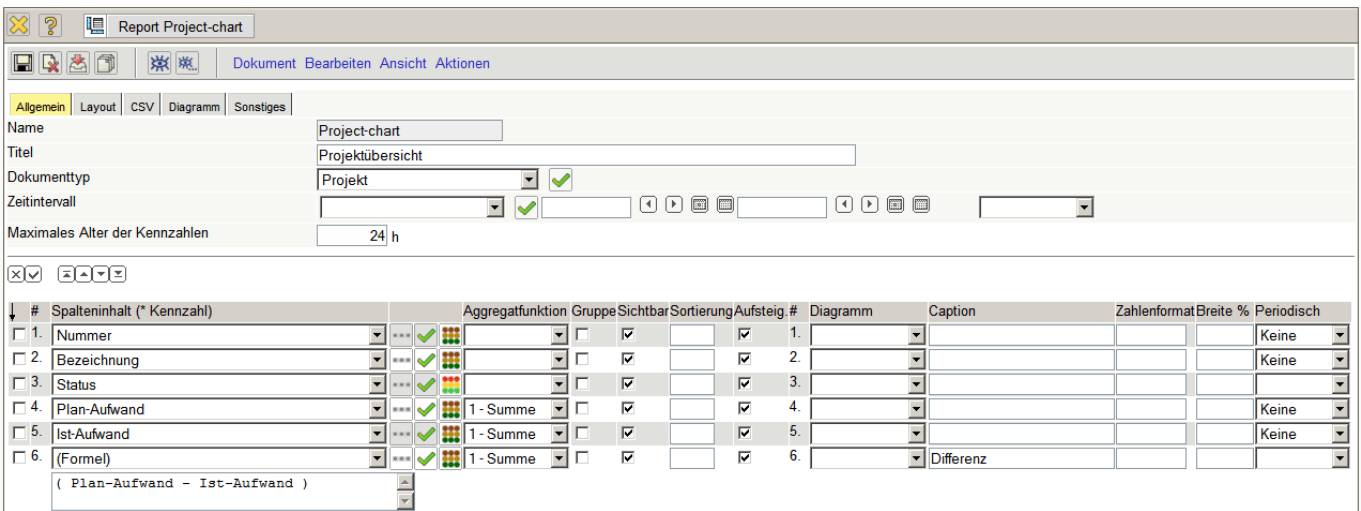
Report Project-chart

Dokument Bearbeiten Ansicht Aktionen

Allgemein Layout CSV Diagramm Sonstiges

Name Project-chart
Titel Projektübersicht
Dokumenttyp Projekt
Zeitintervall
Maximales Alter der Kennzahlen 24 h

| # | Spalteninhalt (* Kennzahl) | Aggregatfunktion | Gruppe | Sichtbar | Sortierung | Aufsteig. | # | Diagramm | Caption | Zahlenformat | Breite % | Periodisch |
|---|---|---|---|---|---|---|---|---|---|---|---|---|
| 1. | Nummer | | | | | | 1. | | | | | Keine |
| 2. | Bezeichnung | | | | | | 2. | | | | | Keine |
| 3. | Status | | | | | | 3. | | | | | |
| 4. | Plan-Aufwand | 1 - Summe | | | | | 4. | | | | | Keine |
| 5. | Ist-Aufwand | 1 - Summe | | | | | 5. | | | | | Keine |
| 6. | (Formel) | 1 - Summe | | | | | 6. | | Differenz | | | |

( Plan-Aufwand - Ist-Aufwand )